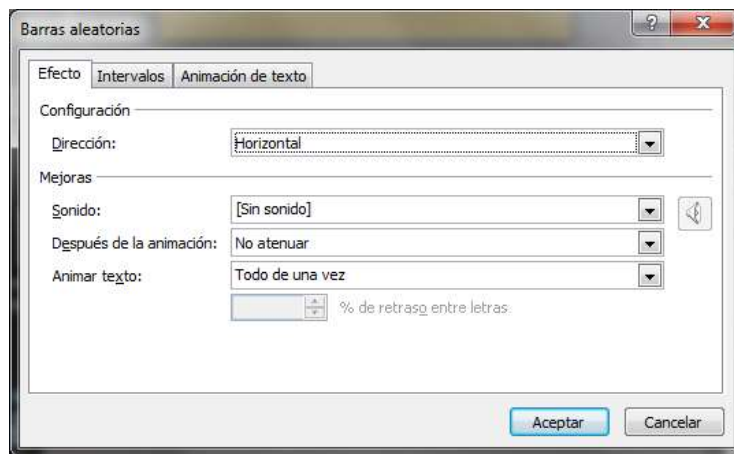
Barras aleatorias

?

Efecto | Intervalos | Animación de texto

Configuración

Dirección: Horizontal

Mejoras

Sonido: [Sin sonido]

Después de la animación: No atenuar

Animar texto: Todo de una vez

% de retraso entre letras

Aceptar Cancelar